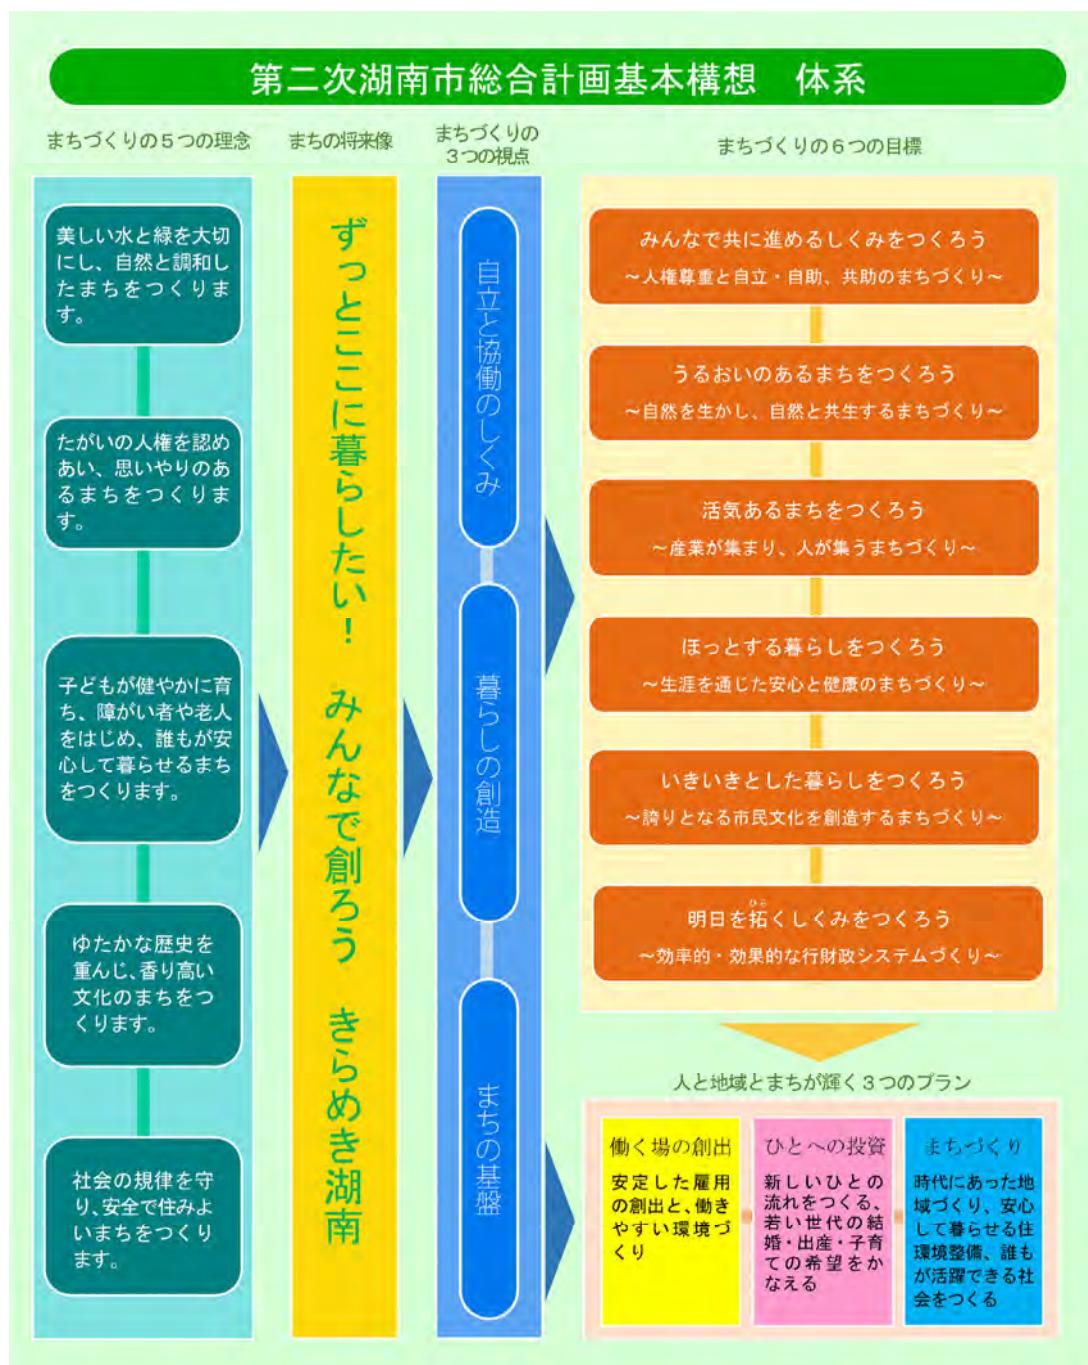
第二次湖南市総合計画基本構想　体系

まちづくりの５つの理念

美しい水と緑を大切にし、自然と調和したまちをつくります。

たがいの人権を認めあい、思いやりのあるまちをつくります。

子どもが健やかに育ち、障がい者や老人をはじめ、誰もが安心して暮らせるまちをつくります。

ゆたかな歴史を重んじ、香り高い文化のまちをつくります。

社会の規律を守り、安全で住みよいまちをつくります。

まちの将来像

ずっとここに暮らしたい！　みんなで創ろう　きらめき湖南

まちづくりの３つの視点

自立と協働のしくみ

暮らしの創造

まちの基盤

まちづくりの６つの目標

みんなで共に進めるしくみをつくろう
～人権尊重と自立・自助、共助のまちづくり～

うるおいのあるまちをつくろう
～自然を生かし、自然と共生するまちづくり～

活気あるまちをつくろう
～産業が集まり、人が集うまちづくり～

ほっとする暮らしをつくろう
～生涯を通じた安心と健康のまちづくり～

いきいきとした暮らしをつくろう
～誇りとなる市民文化を創造するまちづくり～

明日を拓くしくみをつくろう
～効率的・効果的な行財政システムづくり～

人と地域とまちが輝く３つのプラン

働く場の創出
安定した雇用の創出と、働きやすい環境づくり

ひとへの投資
新しいひとの流れをつくる、若い世代の結婚・出産・子育ての希望をかなえる

まちづくり
時代にあった地域づくり、安心して暮らせる住環境整備、誰もが活躍できる社会をつくる